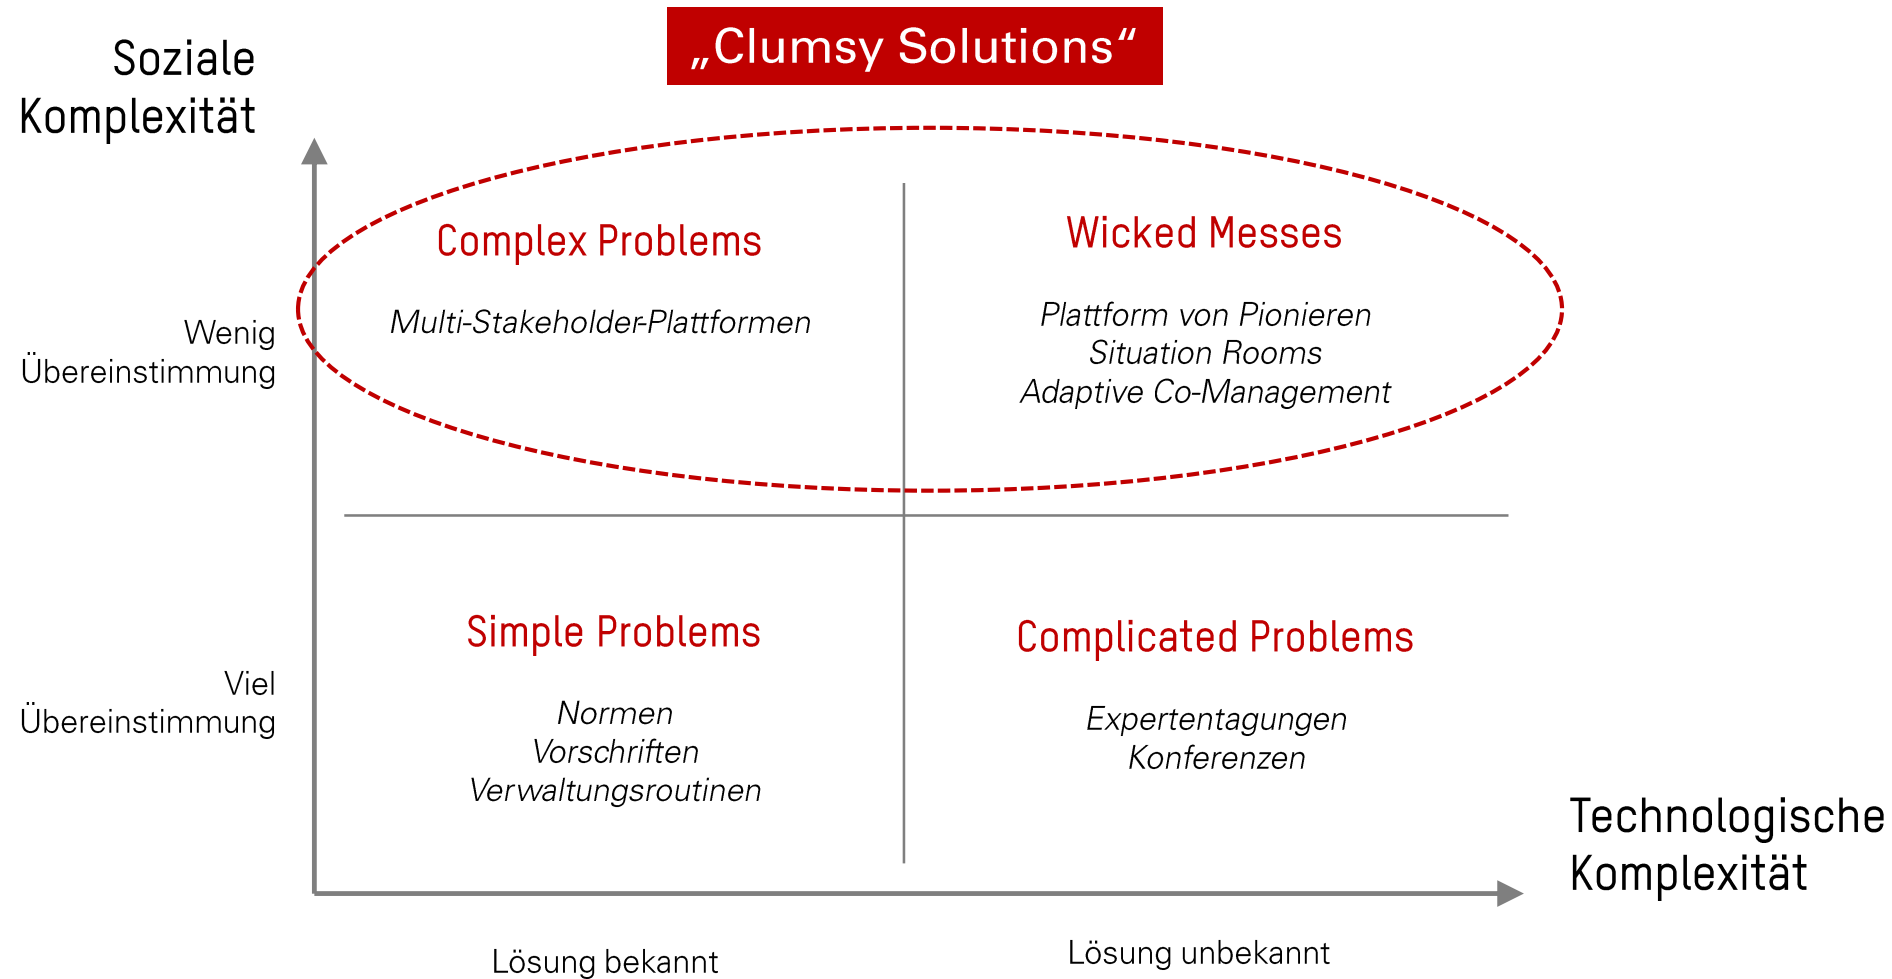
„Clumsy Solutions“

Soziale Komplexität

Wenig Übereinstimmung

Viel Übereinstimmung

Complex Problems

Multi-Stakeholder-Plattformen

Wicked Messes

Plattform von Pionieren
Situation Rooms
Adaptive Co-Management

Simple Problems

Normen
Vorschriften
Verwaltungsroutinen

Complicated Problems

Expertentagungen
Konferenzen

Technologische Komplexität

Lösung bekannt

Lösung unbekannt